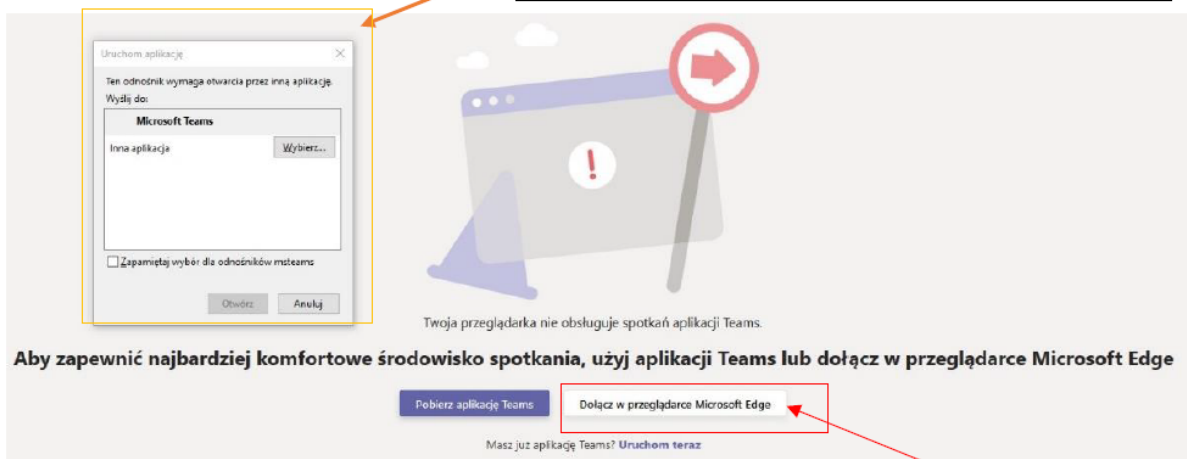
Uruchom aplikację

Ten odnośnik wymaga otwarcia przez inną aplikację.
Wyślij do:

Microsoft Teams

Inna aplikacja

Wybierz...

Zapamiętaj wybór dla odnośników msteams

Otwórz

Anuluj

Twoja przeglądarka nie obsługuje spotkań aplikacji Teams.

Aby zapewnić najbardziej komfortowe środowisko spotkania, użyj aplikacji Teams lub dołącz w przeglądarce Microsoft Edge

Pobierz aplikację Teams

Dołącz w przeglądarce Microsoft Edge

Masz już aplikację Teams? Uruchom teraz